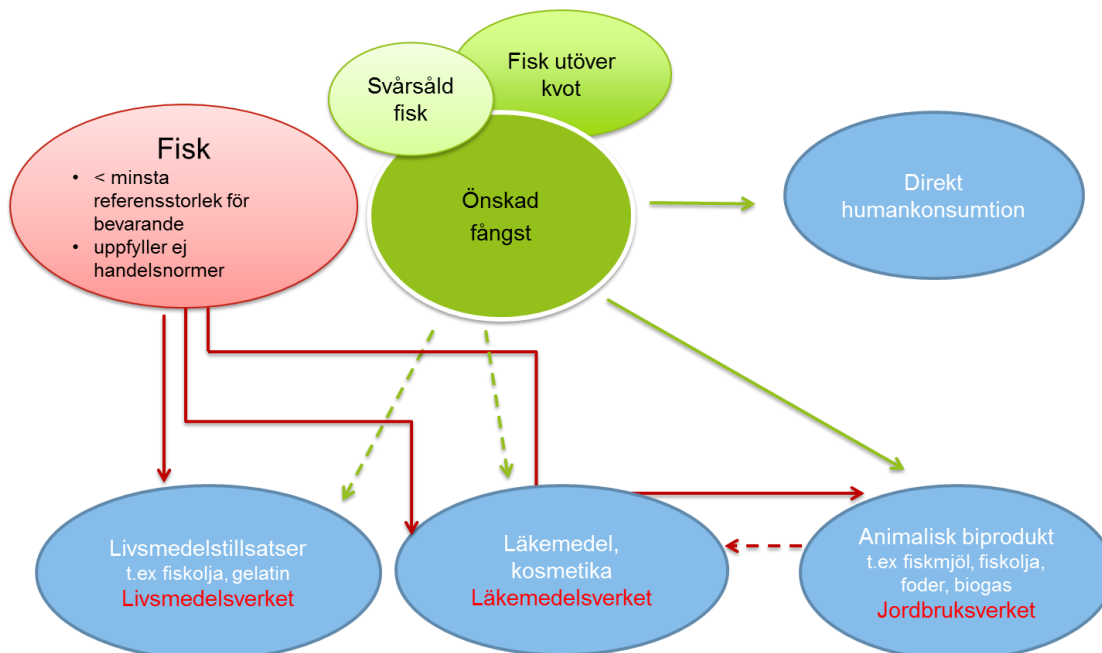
Svårsåld fisk

Fisk utöver kvot

Fisk
- < minsta referensstorlek för bevarande
- uppfyller ej handelsnormer

Önskad fångst

Direkt humankonsumtion

Livsmedelstillsatser
t.ex fiskolja, gelatin
Livsmedelsverket

Läkemedel, kosmetika
Läkemedelsverket

Animalisk biprodukt
t.ex fiskmjöl, fiskolja, foder, biogas
Jordbruksverket